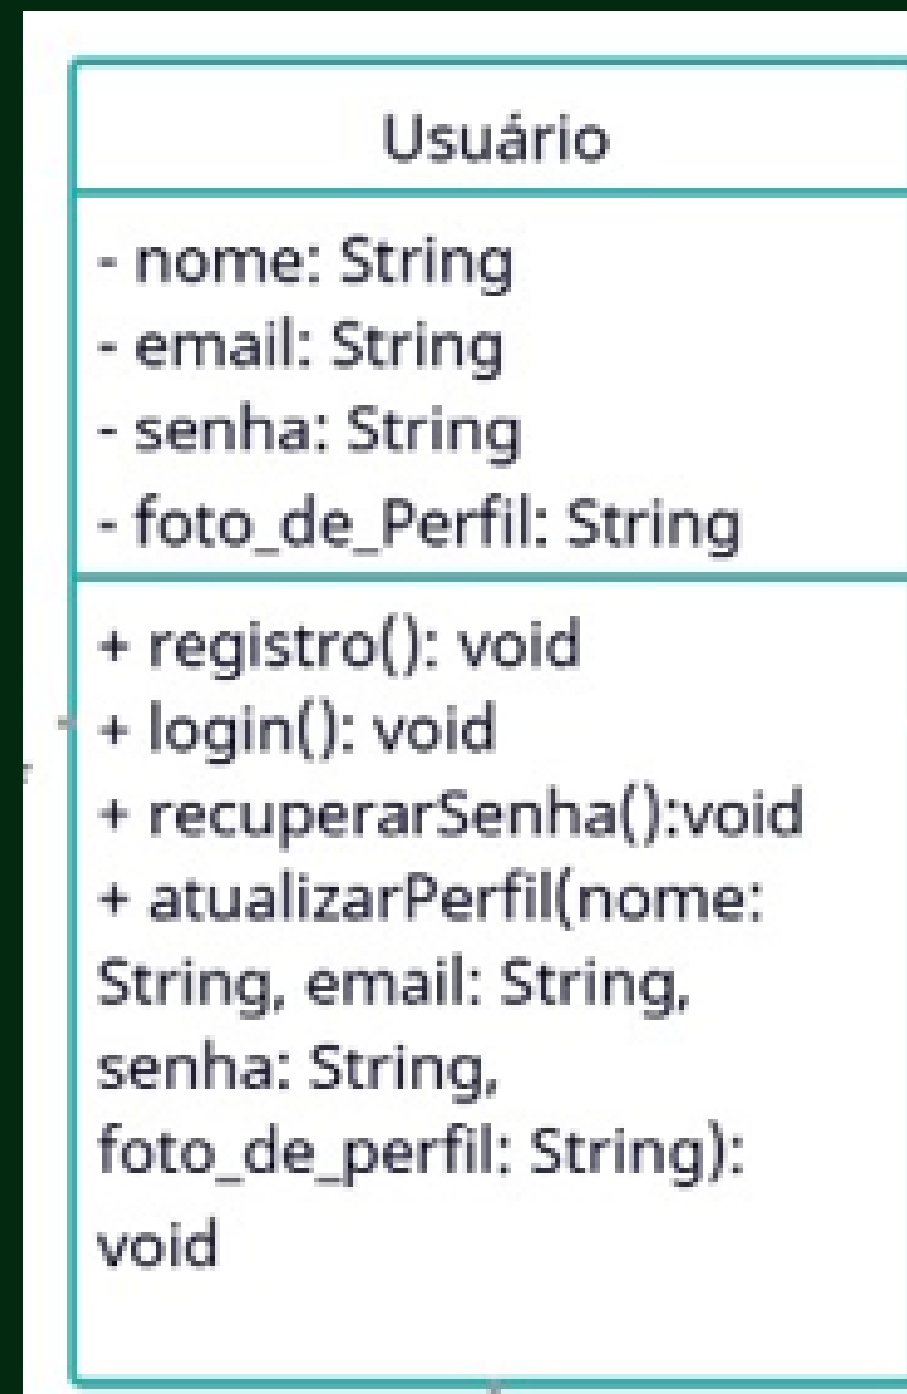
Usuário

- nome: String
- email: String
- senha: String
- foto_de_Perfil: String

+ registro(): void
+ login(): void
+ recuperarSenha():void
+ atualizarPerfil(nome: String, email: String, senha: String, foto_de_perfil: String): void